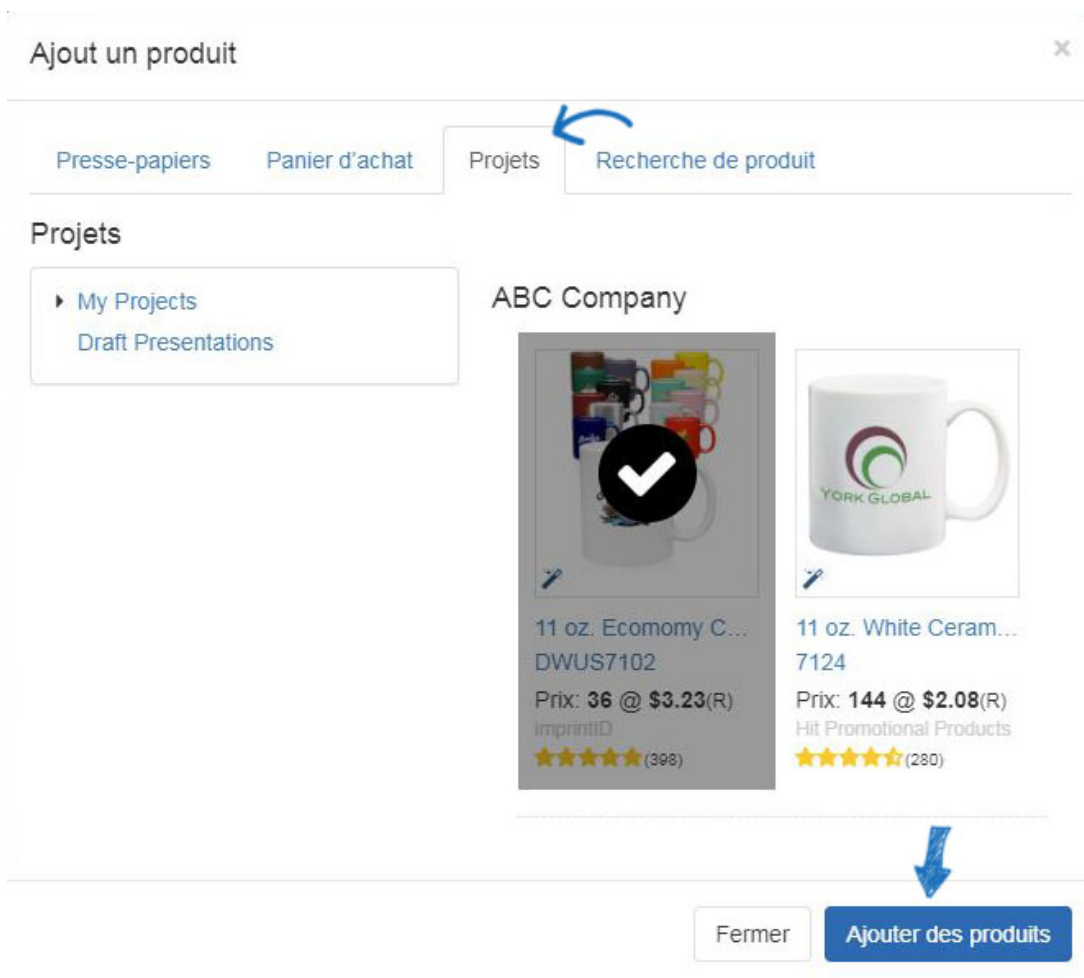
Ajout un produit

×

Presse-papiers | Panier d'achat | Projets | Recherche de produit

Projets

My Projects
Draft Presentations

ABC Company

11 oz. Ecomomy C...
DWUS7102
Prix: **36** @ **$3.23**(R)
imprintID
(398)

YORK GLOBAL

11 oz. White Ceram...
7124
Prix: **144** @ **$2.08**(R)
Hit Promotional Products
(280)

Fermer
Ajouter des produits